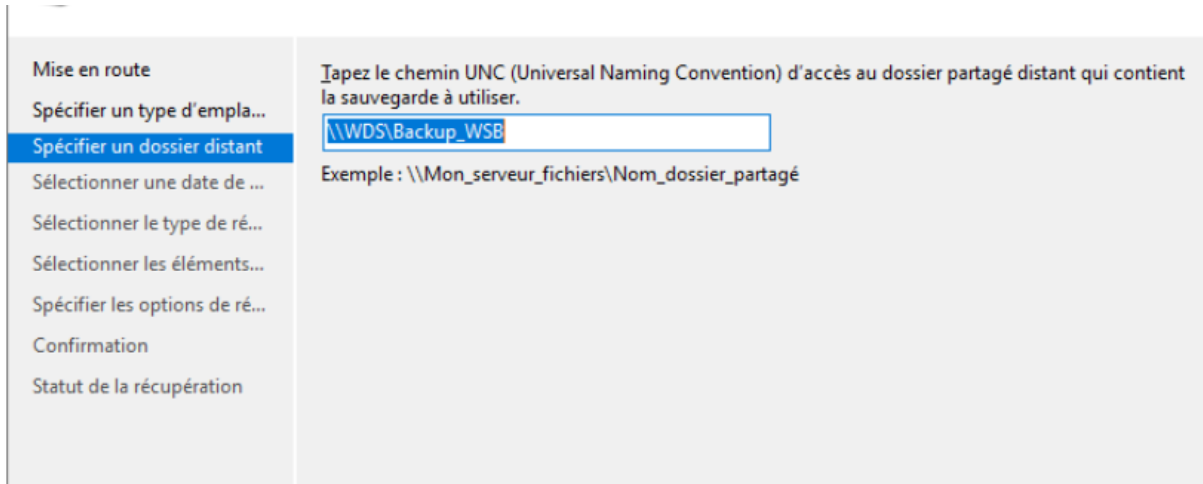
Mise en route

Spécifier un type d'empla...

Spécifier un dossier distant

Sélectionner une date de ...

Sélectionner le type de ré...

Sélectionner les éléments...

Spécifier les options de ré...

Confirmation

Statut de la récupération

Tapez le chemin UNC (Universal Naming Convention) d'accès au dossier partagé distant qui contient la sauvegarde à utiliser.

\\WDS\Backup_WSB

Exemple : \\Mon_serveur_fichiers\Nom_dossier_partagé